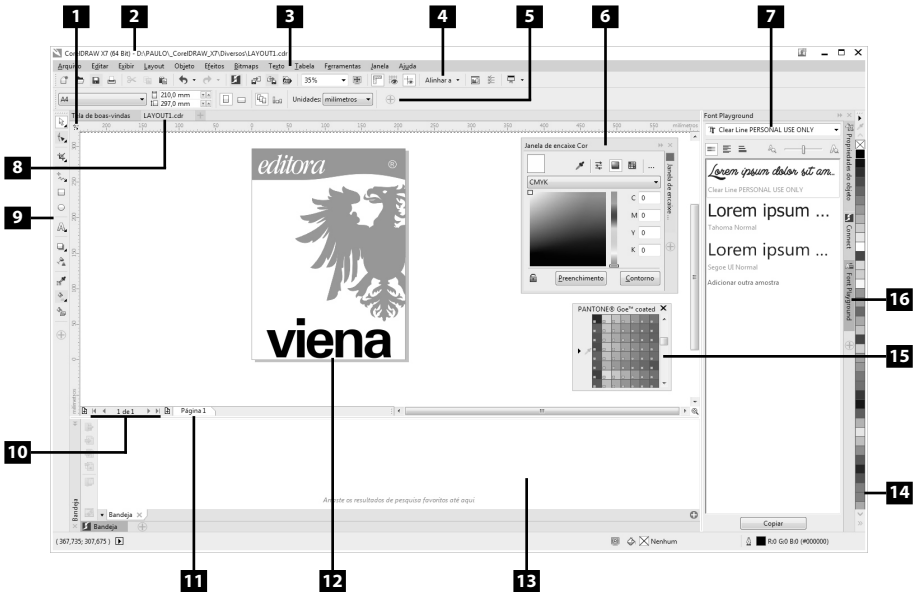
1
2
3
4
5
6
7
8
9
10
11
12
13
14
15
16

CorelDRAW X7 (64 Bit) - D:\PAULO\_CorelDRAW_X7\Diversos\LAYOUT1.cdr

Arquivo Editar Exibir Layout Objeto Efeitos Bitmaps Texto Tabela Ferramentas Janela Ajuda

35% Alinhar a

A4 210,0 mm 297,0 mm Unidades: milímetros

Tela de boas-vindas LAYOUT1.cdr

milímetros

editora

viena

Janela de encaixe Cor

CMYK

C 0
M 0
Y 0
K 0

Preenchimento Contorno

Janela de encaixe

PANTONE® Goe™ coated

Font Playground

Clear Line PERSONAL USE ONLY

Lorem ipsum dolor sit am...
Clear Line PERSONAL USE ONLY

Lorem ipsum ...
Tahoma Normal

Lorem ipsum ...
Segoe UI Normal

Adicionar outra amostra

Copiar

Propriedades do objeto
Connect
Font Playground

1 de 1 Página 1

Arraste os resultados de pesquisa favoritos até aqui.

Bandeja

Bandeja

( 367,735; 307,675 )

Nenhum

R:0 G:0 B:0 (#000000)